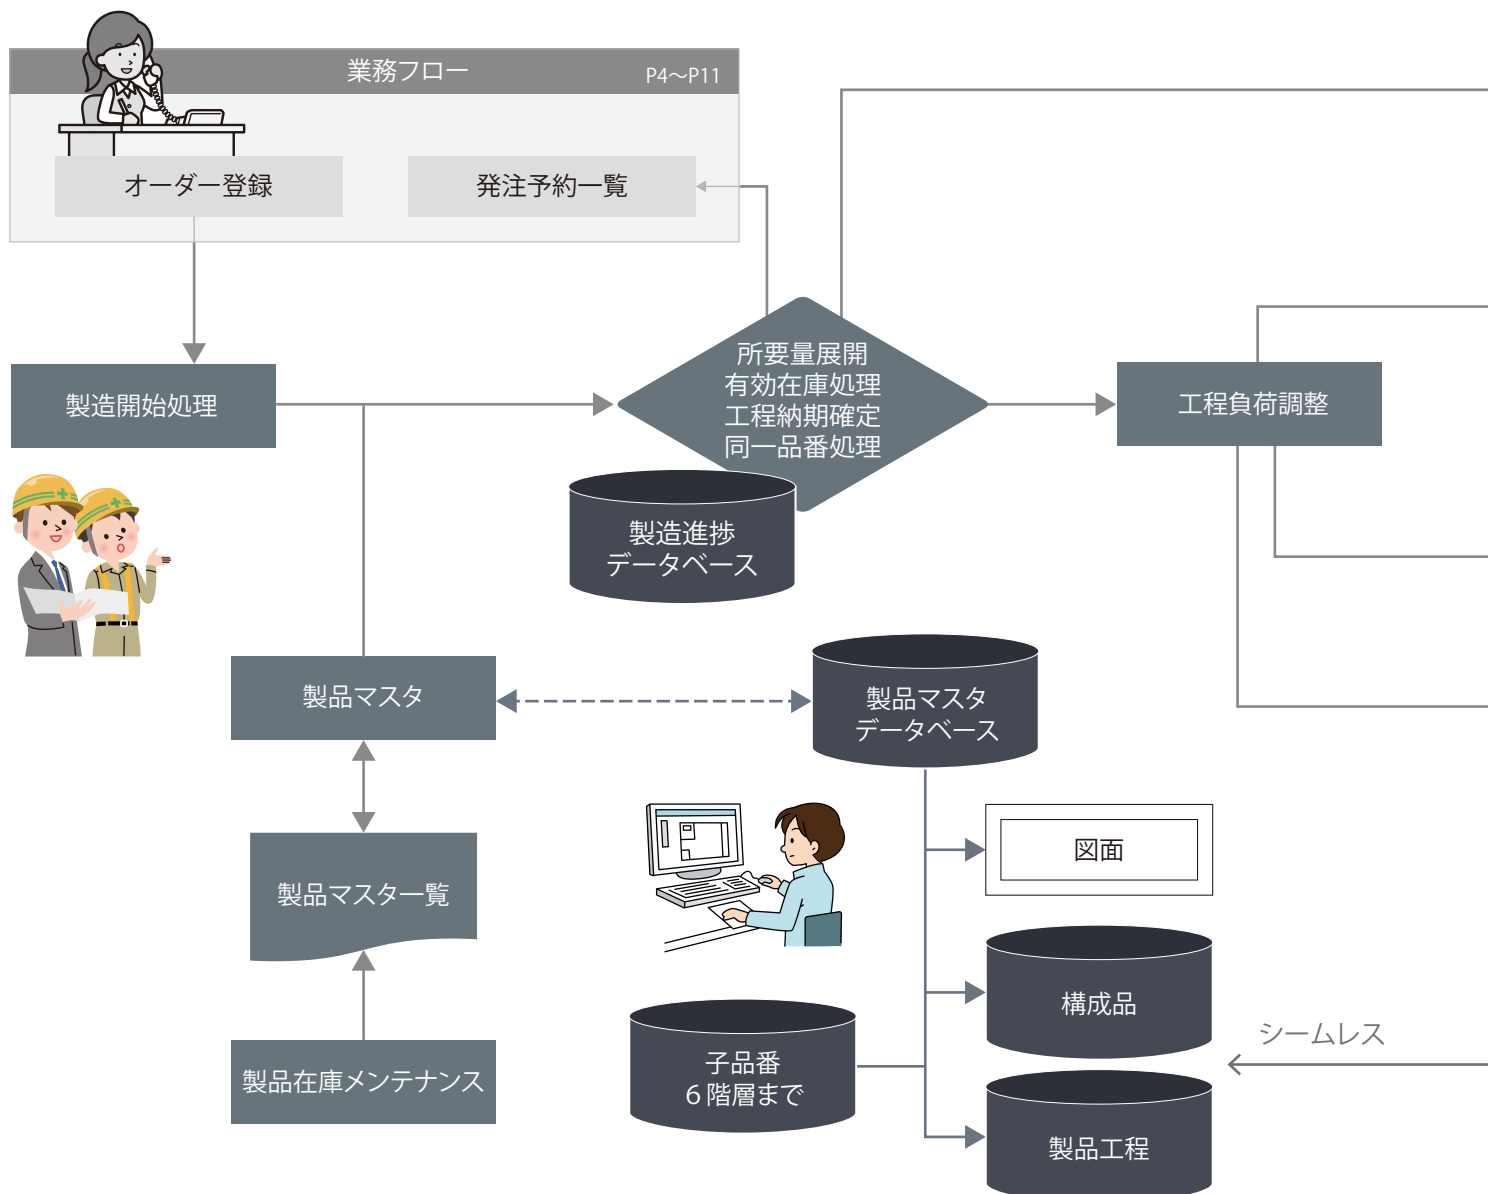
業務フロー
P4～P11
オーダー登録
発注予約一覧
製造開始処理
所要量展開
有効在庫処理
工程納期確定
同一品番処理
工程負荷調整
製造進捗
データベース
製品マスタ
製品マスタ
データベース
図面
製品マスター覧
構成品
シームレス
子品番
6階層まで
製品在庫メンテナンス
製品工程